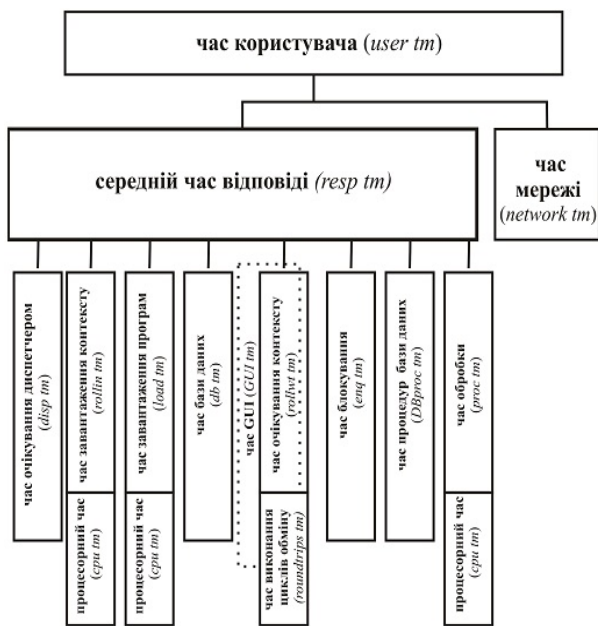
час користувача (*user tm*)

середній час відповіді (*resp tm*)

час мережі (*network tm*)

час очікування диспетчером (*disp tm*)

час завантаження контексту (*rollin tm*)

процесорний час (*cpu tm*)

час завантаження програм (*load tm*)

процесорний час (*cpu tm*)

час бази даних (*db tm*)

час GUI (*GUI tm*)

час очікування контексту (*rollwt tm*)

час виконання циклів обміну (*roundtrips tm*)

час блокування (*enq tm*)

час процедур бази даних (*DBproc tm*)

час обробки (*proc tm*)

процесорний час (*cpu tm*)